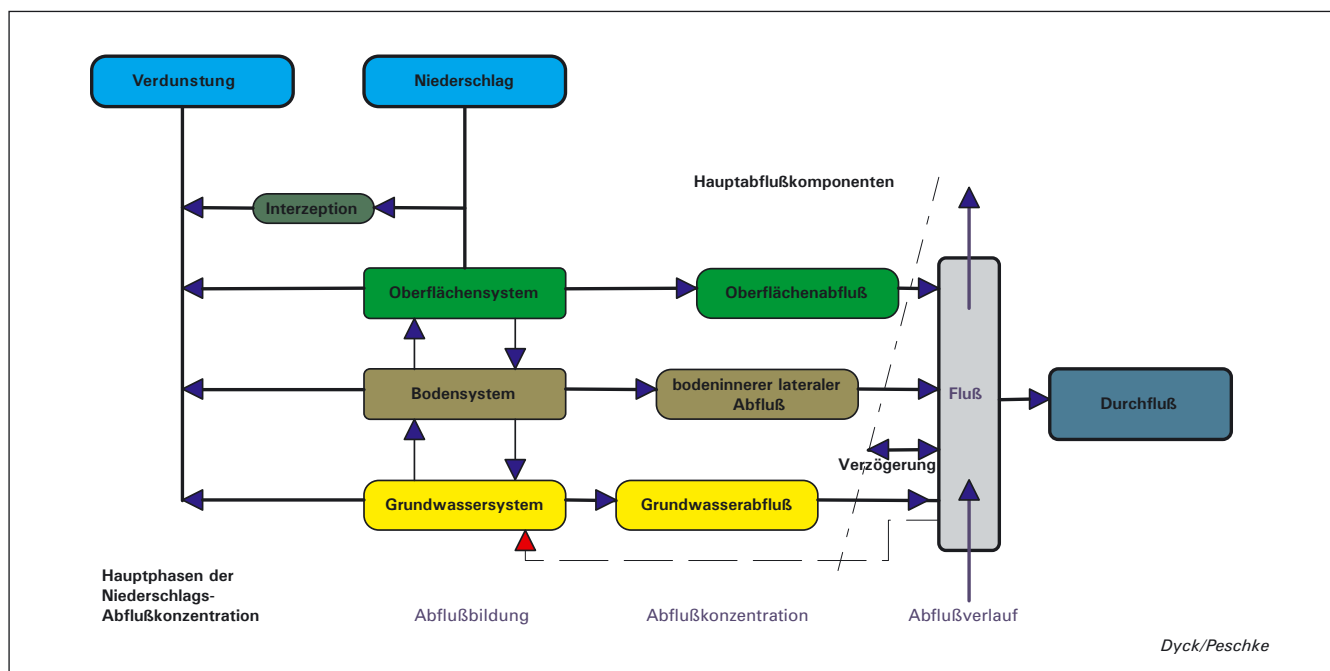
Verdunstung

Niederschlag

Hauptabflußkomponenten

Interzeption

Oberflächensystem

Oberflächenabfluß

Bodensystem

bodeninnerer lateraler Abfluß

Fluß

Durchfluß

Verzögerung

Grundwassersystem

Grundwasserabfluß

Hauptphasen der Niederschlags-Abflußkonzentration

Abflußbildung

Abflußkonzentration

Abflußverlauf

Dyck/Peschke